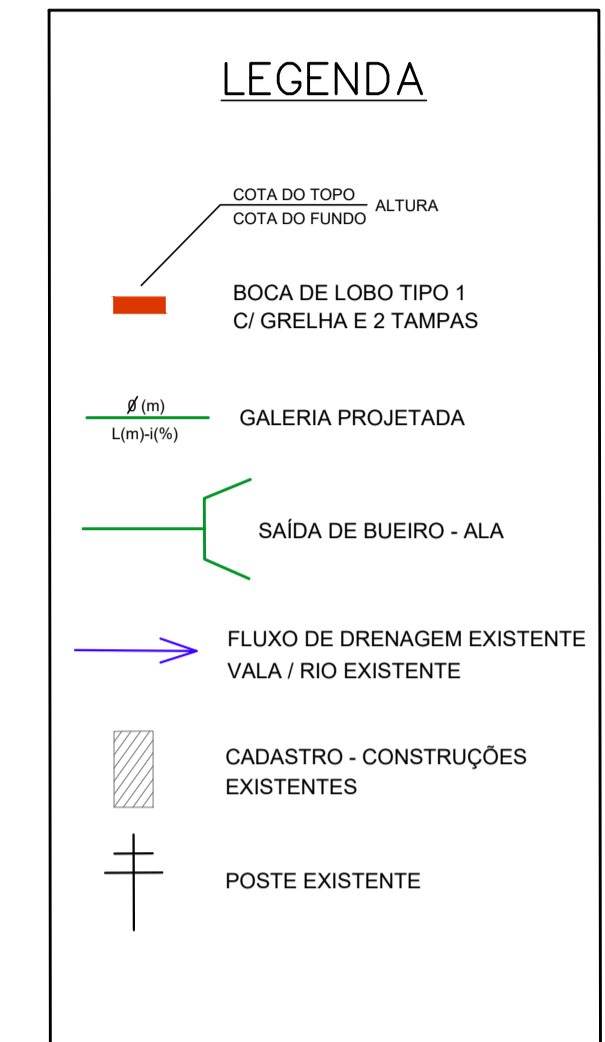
LEGENDA

COTA DO TOPO
COTA DO FUNDO
ALTURA

BOCA DE LOBO TIPO 1
C/ GRELHA E 2 TAMPAS

Ø (m)
L(m)-i(%)
GALERIA PROJETADA

SAÍDA DE BUEIRO - ALA

FLUXO DE DRENAGEM EXISTENTE
VALA / RIO EXISTENTE

CADASTRO - CONSTRUÇÕES
EXISTENTES

POSTE EXISTENTE